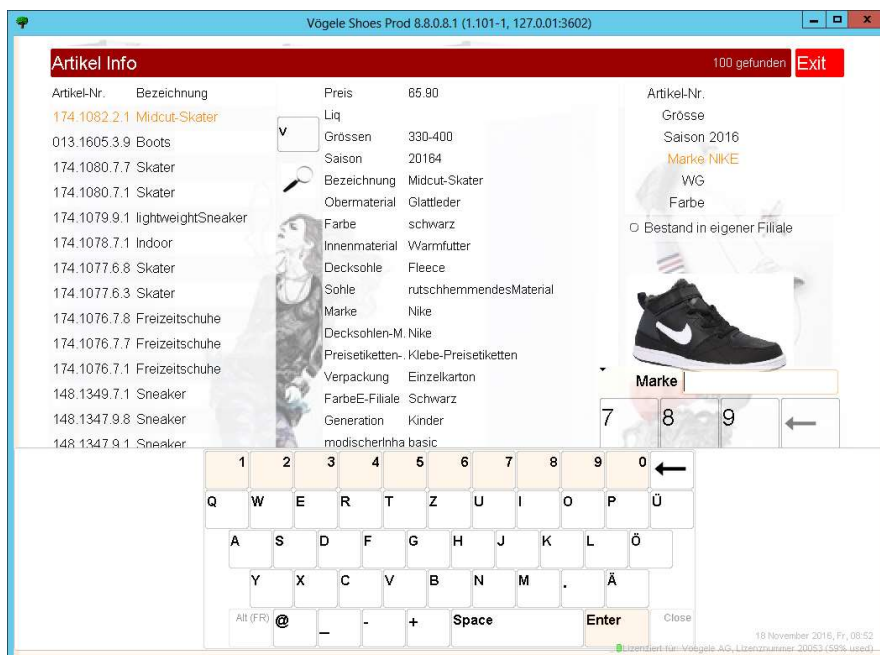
Vögele Shoes Prod 8.8.0.8.1 (1.101-1, 127.0.01:3602)

Artikel Info
100 gefunden
Exit

| Artikel-Nr. | Bezeichnung |
|---|---|
| 174.1082.2.1 | Midcut-Skater |
| 013.1605.3.9 | Boots |
| 174.1080.7.7 | Skater |
| 174.1080.7.1 | Skater |
| 174.1079.9.1 | lightweightSneaker |
| 174.1078.7.1 | Indoor |
| 174.1077.6.8 | Skater |
| 174.1077.6.3 | Skater |
| 174.1076.7.8 | Freizeitschuhe |
| 174.1076.7.7 | Freizeitschuhe |
| 174.1076.7.1 | Freizeitschuhe |
| 148.1349.7.1 | Sneaker |
| 148.1347.9.8 | Sneaker |
| 148.1347.9.1 | Sneaker |

v

| | |
|---|---|
| Preis | 65.90 |
| Liq | |
| Grössen | 330-400 |
| Saison | 20164 |
| Bezeichnung | Midcut-Skater |
| Obermaterial | Glattleder |
| Farbe | schwarz |
| Innenmaterial | Warmfutter |
| Decksohle | Fleece |
| Sohle | rutschhemmendesMaterial |
| Marke | Nike |
| Decksohlen-M. | Nike |
| Preisetiketten-. | Klebe-Preisetiketten |
| Verpackung | Einzelkarton |
| FarbeE-Filiale | Schwarz |
| Generation | Kinder |
| modischerInha | basic |

Artikel-Nr.
Grösse
Saison 2016
Marke NIKE
WG
Farbe
Bestand in eigener Filiale

Marke
7 8 9 ←

1 2 3 4 5 6 7 8 9 0 ←
Q W E R T Z U I O P Ü
A S D F G H J K L Ö
Y X C V B N M . Ä
Alt (FR) @ _ - + Space Enter Close

18 November 2016, Fr, 08:52
Lizenziert für: Vögele AG, Lizenznummer 20053 (58% used)